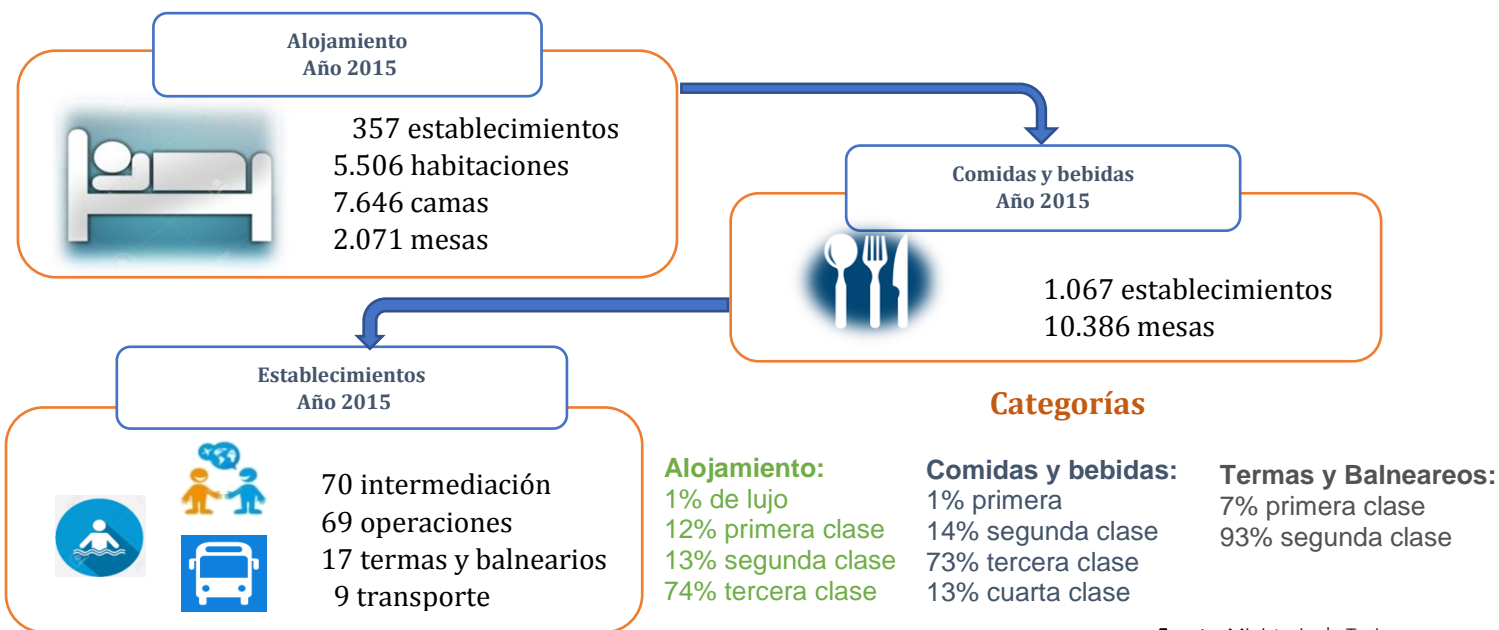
Alojamiento
Año 2015

357 establecimientos
5.506 habitaciones
7.646 camas
2.071 mesas

Comidas y bebidas
Año 2015

1.067 establecimientos
10.386 mesas

Establecimientos
Año 2015

70 intermediación
69 operaciones
17 termas y balnearios
9 transporte

Categorías

Alojamiento:
1% de lujo
12% primera clase
13% segunda clase
74% tercera clase

Comidas y bebidas:
1% primera
14% segunda clase
73% tercera clase
13% cuarta clase

Termas y Balneareos:
7% primera clase
93% segunda clase

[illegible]